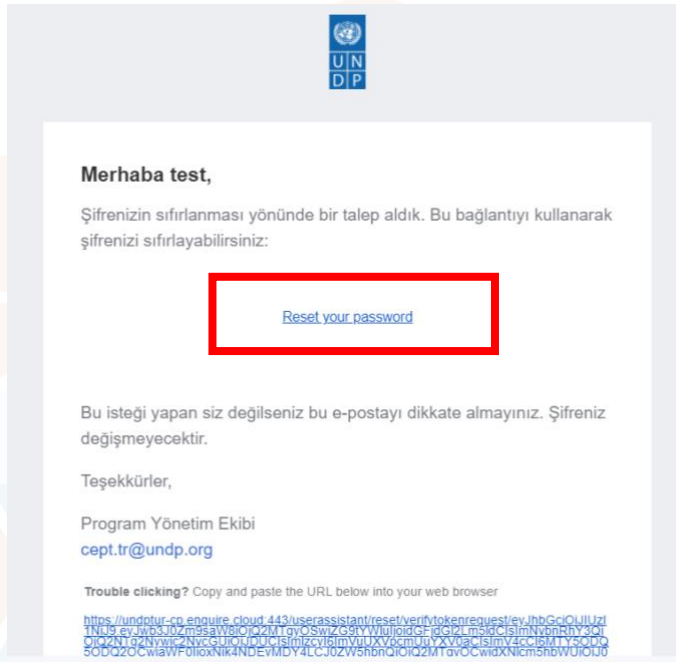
U N
D P

Merhaba test,

Şifrenizin sıfırlanması yönünde bir talep aldık. Bu bağlantıyı kullanarak şifrenizi sıfırlayabilirsiniz:

Reset your password

Bu isteği yapan siz değilseniz bu e-postayı dikkate almayınız. Şifreniz değişmeyecektir.

Teşekkürler,

Program Yönetim Ekibi
cept.tr@undp.org

Trouble clicking? Copy and paste the URL below into your web browser

https://undptur-cp.enguire.cloud:443/userassistant/reset/verifytokenrequest/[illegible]